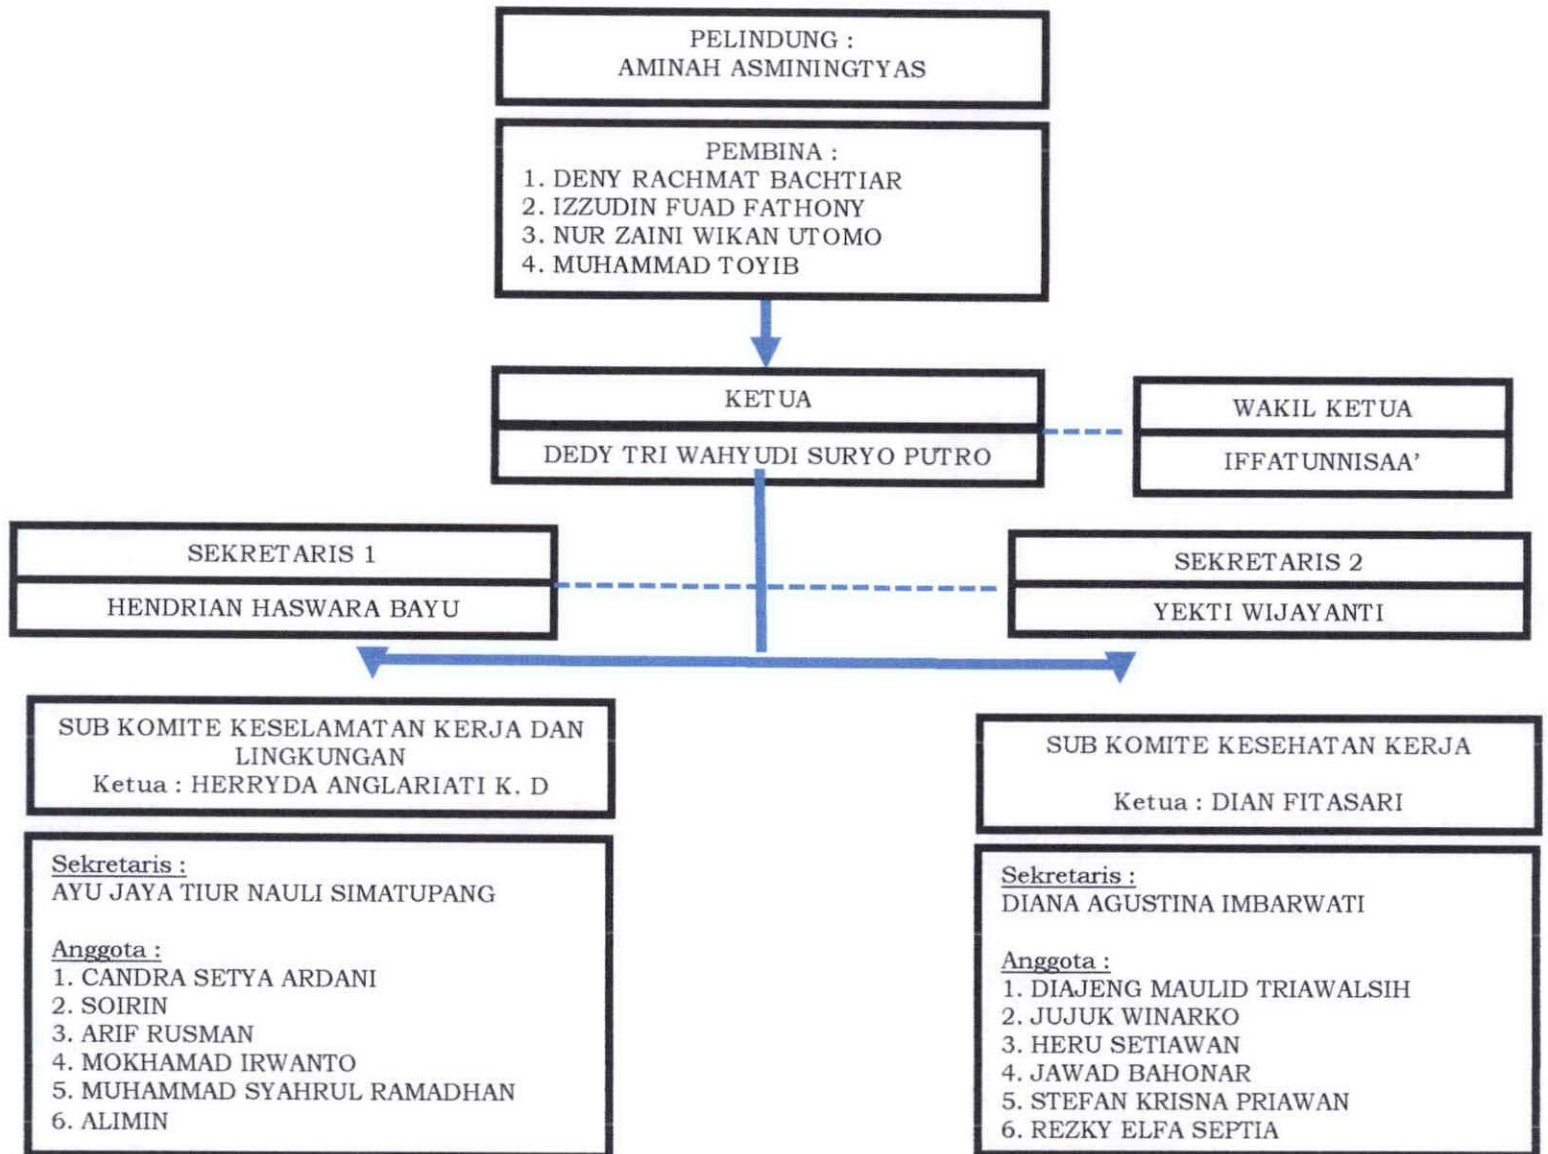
PELINDUNG :
AMINAH ASMININGTYAS

PEMBINA :
1. DENY RACHMAT BACHTIAR
2. IZZUDIN FUAD FATHONY
3. NUR ZAINI WIKAN UTOMO
4. MUHAMMAD TOYIB

KETUA
DEDY TRI WAHYUDI SURYO PUTRO

WAKIL KETUA
IFFATUNNISAA'

SEKRETARIS 1
HENDRIAN HASWARA BAYU

SEKRETARIS 2
YEKTI WIJAYANTI

SUB KOMITE KESELAMATAN KERJA DAN LINGKUNGAN
Ketua : HERRYDA ANGLARIATI K. D

Sekretaris :
AYU JAYA TIUR NAULI SIMATUPANG

Anggota :
1. CANDRA SETYA ARDANI
2. SOIRIN
3. ARIF RUSMAN
4. MOKHAMAD IRWANTO
5. MUHAMMAD SYAHRUL RAMADHAN
6. ALIMIN

SUB KOMITE KESEHATAN KERJA

Ketua : DIAN FITASARI

Sekretaris :
DIANA AGUSTINA IMBARWATI

Anggota :
1. DIAJENG MAULID TRIAWALSIH
2. JUJUK WINARKO
3. HERU SETIAWAN
4. JAWAD BAHONAR
5. STEFAN KRISNA PRIAWAN
6. REZKY ELFA SEPTIA